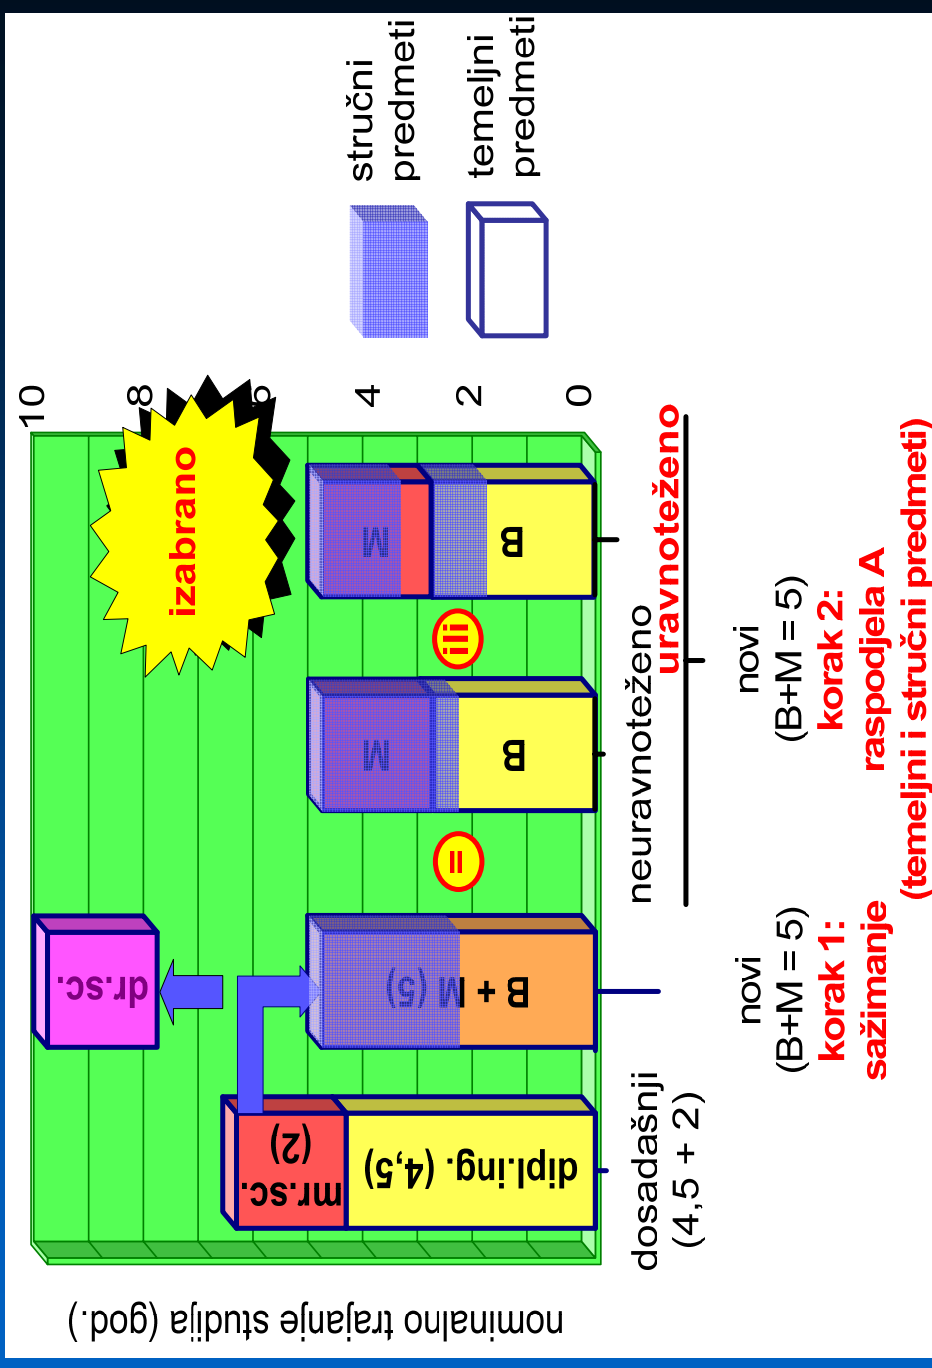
stručni predmeti
temeljni predmeti

10
8
6
4
2
0

izabrano

dr.sc.

mr.sc. (2)
dipl.ing. (4,5)

B + M (5)

=

M
B

ili

M
B

nominalno trajanje studija (god.)

dosadašnji (4,5 + 2)

novi (B+M = 5)
korak 1: sažimanje

neuravnoteženo
uravnoteženo

novi (B+M = 5)
korak 2: raspodjela A
(temeljni i stručni predmeti)